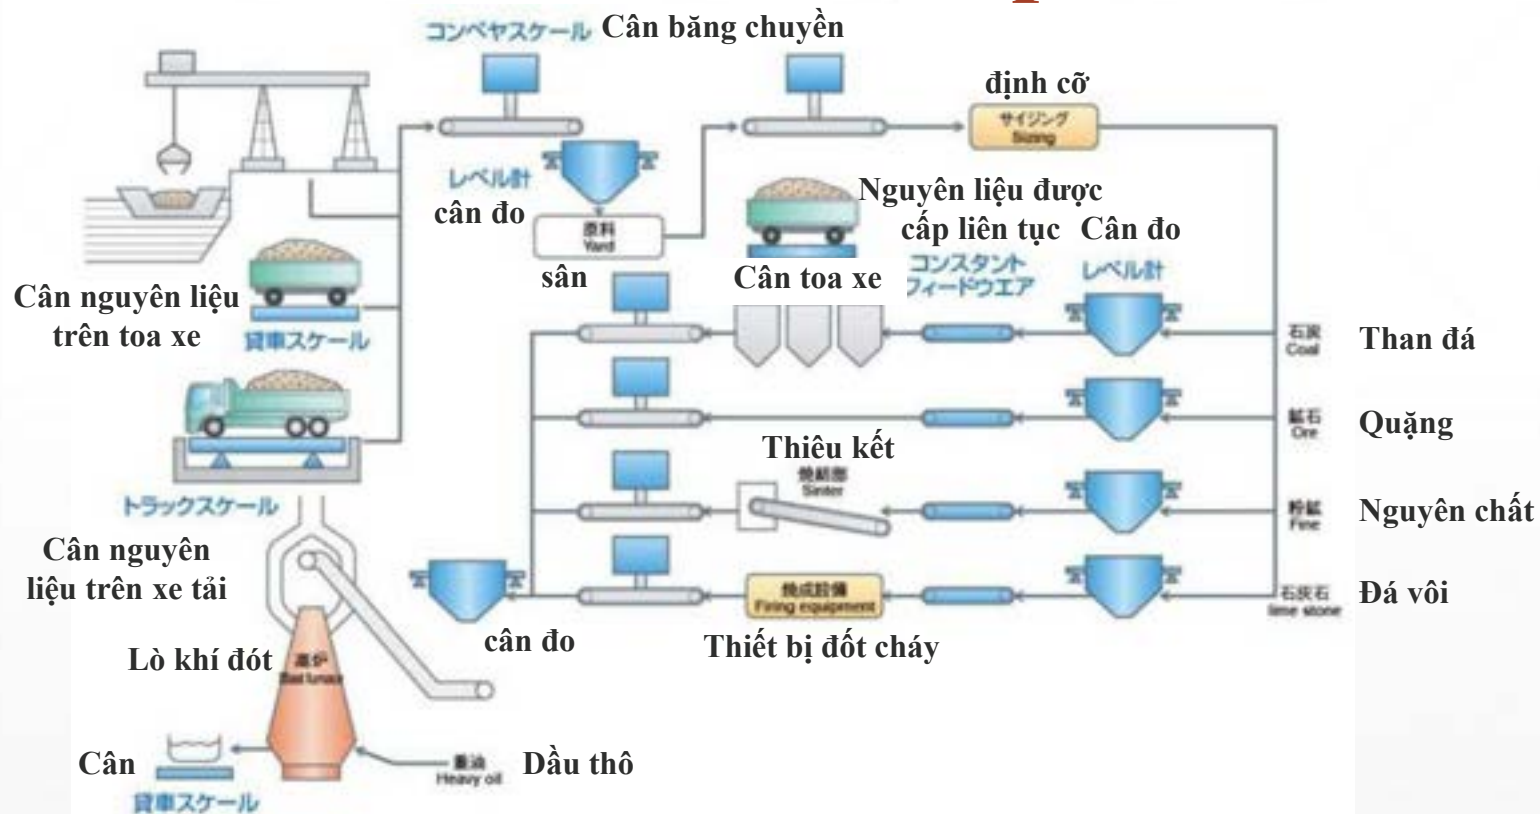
コンベヤスケール Cân băng chuyền

định cỡ
サイジング
Sizing

レベル計
cân đo

原料
Yard
sân

Nguyên liệu được cấp liên tục

Cân đo
レベル計

Cân toa xe
コンスタント
フィードウエア

Cân nguyên liệu trên toa xe
貨車スケール

石炭
Coal
Than đá

鉱石
Ore
Quặng

Thiêu kết
焼結機
Sinter

粉鉱
Fine
Nguyên chất

トラックスケール

Cân nguyên liệu trên xe tải

焼成設備
Firing equipment

石灰石
lime stone
Đá vôi

cân đo

Thiết bị đốt cháy

Lò khí đốt
高炉
Blast furnace

Cân
貨車スケール

重油
Heavy oil
Dầu thô